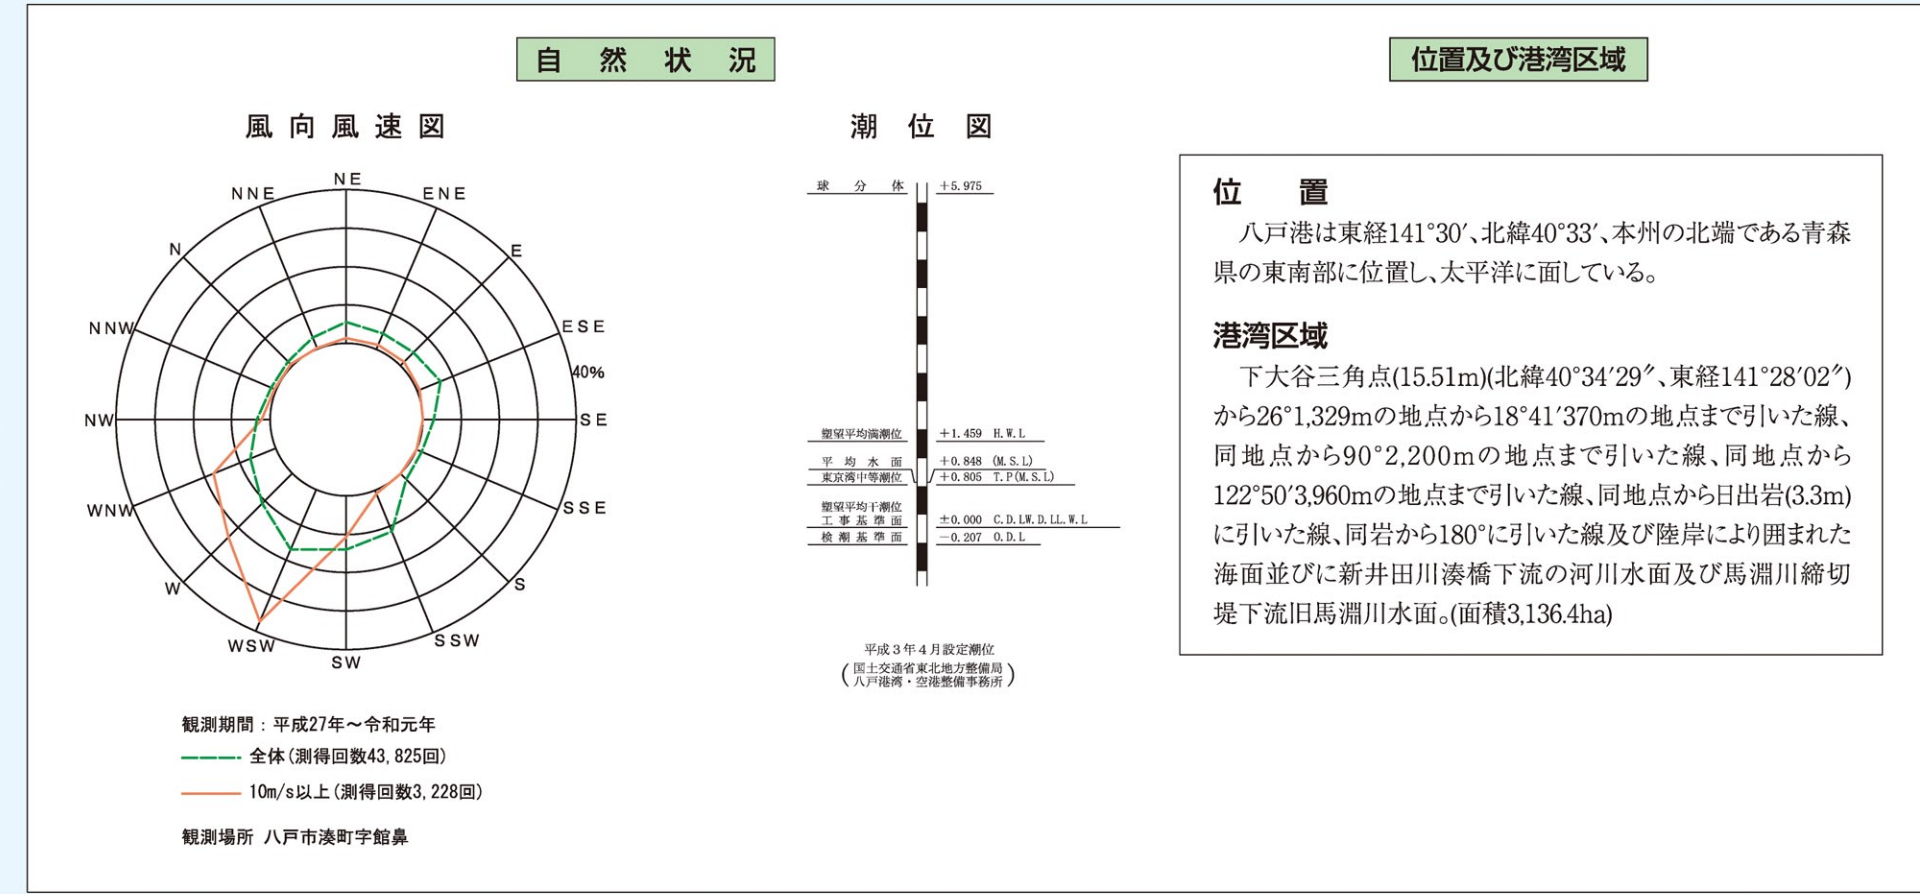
自然状況

風向風速図

NE
ENE
E
ESE
40%
SE
SSE
S
SSW
SW
WSW
W
WNW
NW
NNW
N
NNE

観測期間：平成27年～令和元年
全体(測得回数43,825回)
10m/s以上(測得回数3,228回)

観測場所 八戸市湊町字館鼻

潮位図

球分体 +5.975
朔望平均満潮位 +1.459 H.W.L
平均水面 +0.848 (M.S.L)
東京湾中等潮位 +0.805 T.P(M.S.L)
朔望平均干潮位
工事基準面 ±0.000 C.D.L.W.D.L.L.W.L
検潮基準面 −0.207 O.D.L

平成3年4月設定潮位
(国土交通省東北地方整備局 八戸港湾・空港整備事務所)

位置及び港湾区域

位置
八戸港は東経141°30′、北緯40°33′、本州の北端である青森県の東南部に位置し、太平洋に面している。

港湾区域
下大谷三角点(15.51m)(北緯40°34′29″、東経141°28′02″)から26°1,329mの地点から18°41′370mの地点まで引いた線、同地点から90°2,200mの地点まで引いた線、同地点から122°50′3,960mの地点まで引いた線、同地点から日出岩(3.3m)に引いた線、同岩から180°に引いた線及び陸岸により囲まれた海面並びに新井田川湊橋下流の河川水面及び馬淵川締切堤下流旧馬淵川水面。(面積3,136.4ha)